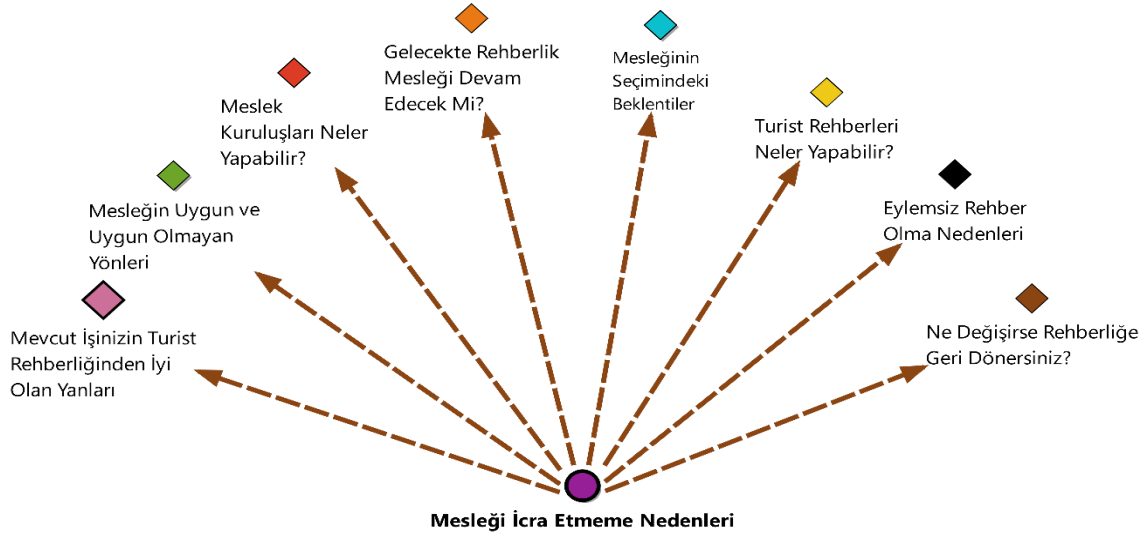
Gelecekte Rehberlik Mesleği Devam Edecek Mi?

Mesleğinin Seçimindeki Beklentiler

Meslek Kuruluşları Neler Yapabilir?

Turist Rehberleri Neler Yapabilir?

Mesleğin Uygun ve Uygun Olmayan Yönleri

Eylemsiz Rehber Olma Nedenleri

Mevcut İşinizin Turist Rehberliğinden İyi Olan Yanları

Ne Değişirse Rehberliğe Geri Dönersiniz?

Mesleği İcra Etmeme Nedenleri